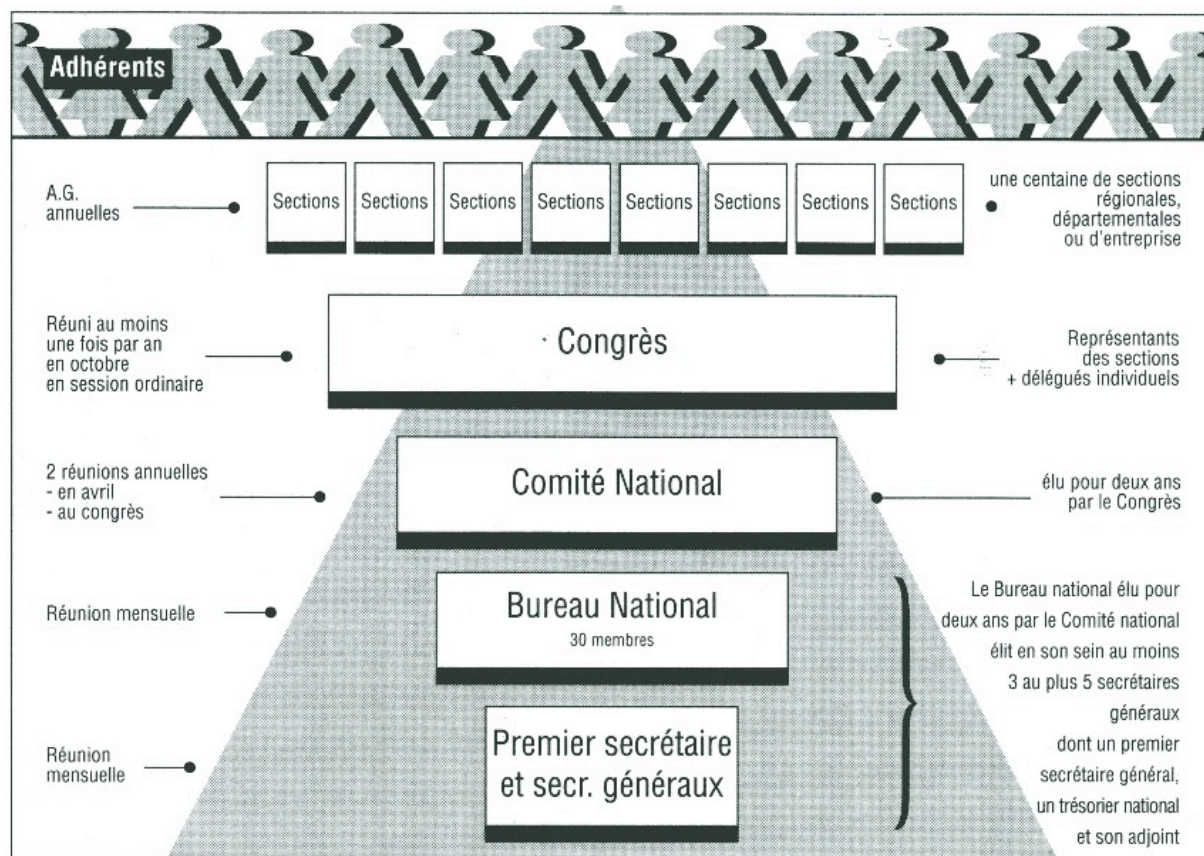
Adhérents

A.G. annuelles

Sections | Sections | Sections | Sections | Sections | Sections | Sections | Sections

une centaine de sections régionales, départementales ou d'entreprise

Réuni au moins une fois par an en octobre en session ordinaire

Congrès

Représentants des sections + délégués individuels

2 réunions annuelles
- en avril
- au congrès

Comité National

élu pour deux ans par le Congrès

Réunion mensuelle

Bureau National
30 membres

Le Bureau national élu pour deux ans par le Comité national élit en son sein au moins 3 au plus 5 secrétaires généraux dont un premier secrétaire général, un trésorier national et son adjoint

Réunion mensuelle

Premier secrétaire et secr. généraux